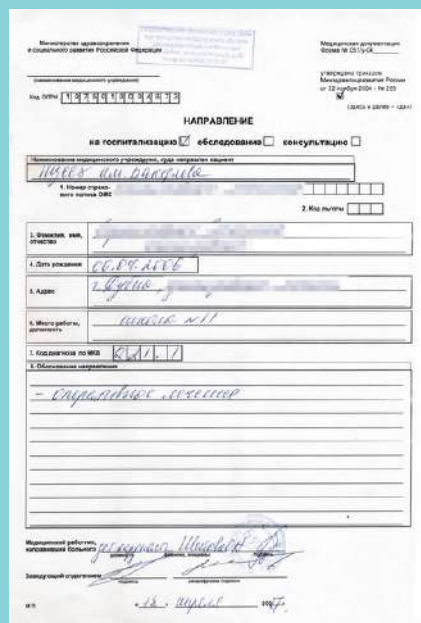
Министерство здравоохранения и социального развития Российской Федерации

(наименование медицинского учреждения)

Код ЛПУ 1 3 7 5 0 1 3 0 3 4 3 7 2

Медицинская документация Форма № 057/у-04

утверждена приказом Минздравсоцразвития России от 22 ноября 2004 г. № 255

(заказ в дело – сдал)

НАПРАВЛЕНИЕ

на госпитализацию ☑ обследование ☐ консультацию ☐

Наименование медицинского учреждения, куда направлен пациент

ГУЗ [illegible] им. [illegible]

1. Номер страхового полиса ОМС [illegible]

2. Код льготы

3. Фамилия, имя, отчество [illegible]

4. Дата рождения 06.04.2006

5. Адрес г. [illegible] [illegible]

6. Место работы, должность школа № 11

7. Код диагноза по МКБ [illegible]

8. Обоснование направления

– оперативное лечение

Медицинский работник, направивший больного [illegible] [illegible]
должность подпись расшифровка подписи

Заведующий отделением
подпись расшифровка подписи

М.П.

« 13 » апреля 2007 г.